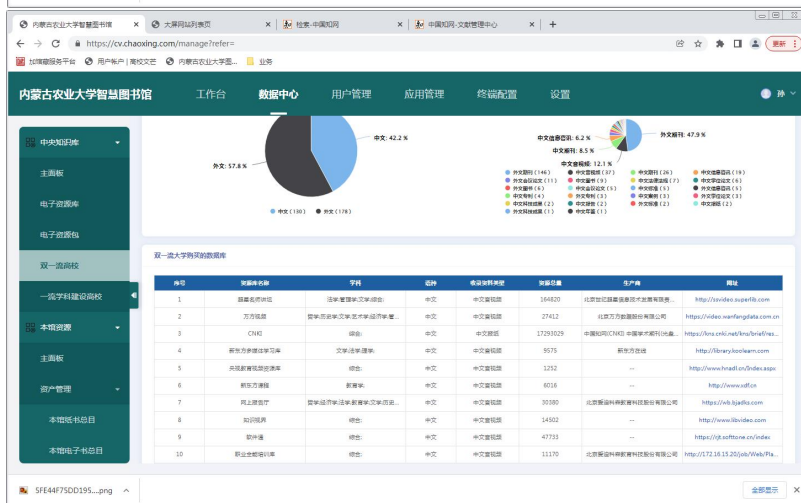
内蒙古农业大学智慧图书馆 | 大屏网站列表页 | 检索-中国知网 | 中国知网-文献管理中心

https://cv.chaoxing.com/manage?refer=

更新

加壹数服务平台 | 用户账户 | 高校文芒 | 内蒙古农业大学图... | 业务

内蒙古农业大学智慧图书馆 工作台 数据中心 用户管理 应用管理 终端配置 设置 孙

中央知识库
主面板
电子资源库
电子资源包
双一流高校
一流学科建设高校
本馆资源
主面板
资产管理
本馆纸书总目
本馆电子书总目

中文: 42.2 %
外文: 57.8 %
中文 (130) 外文 (178)

外文期刊: 47.9 %
中文信息咨询: 6.2 %
中文期刊: 8.5 %
中文音视频: 12.1 %

双一流大学购买的数据库

| 序号 | 资源库名称 | 学科 | 语种 | 收录资料类型 | 资源总量 | 生产商 | 网址 |
|---|---|---|---|---|---|---|---|
| 1 | 超星名师讲坛 | 法学;管理学;文学;综合; | 中文 | 中文音视频 | 164820 | 北京世纪超星信息技术发展有限责... | http://ssvideo.superlib.com |
| 2 | 万方视频 | 医学;历史学;文学;艺术学;法学;管... | 中文 | 中文音视频 | 27412 | 北京万方数据股份有限公司 | https://video.wanfangdata.com.cn |
| 3 | CNKI | 综合; | 中文 | 中文期刊 | 17293029 | 中国知网(CNKI) 中国学术期刊(光盘... | https://kns.cnki.net/kns/brief/res... |
| 4 | 新东方多媒体学习库 | 文学;法学;理学; | 中文 | 中文音视频 | 9575 | 新东方在线 | http://library.koolearn.com |
| 5 | 共阅教育视频资源库 | 综合; | 中文 | 中文音视频 | 1252 | -- | http://www.hnadl.cn/index.aspx |
| 6 | 新东方课程 | 教育学; | 中文 | 中文音视频 | 6016 | -- | http://www.xdf.cn |
| 7 | 网上报告厅 | 管理学;经济学;法学;教育学;文学;历史... | 中文 | 中文音视频 | 30380 | 北京爱迪科森教育科技股份有限公司 | https://wb.bjadks.com |
| 8 | 知识视界 | 综合; | 中文 | 中文音视频 | 14502 | -- | http://www.libvideo.com |
| 9 | 软件通 | 综合; | 中文 | 中文音视频 | 47733 | -- | https://zjt.softtone.cn/index |
| 10 | 职业全能培训库 | 综合; | 中文 | 中文音视频 | 11170 | 北京爱迪科森教育科技股份有限公司 | http://172.16.15.20/job/Web/Pla... |

5FE44F75DD195....png 全部显示